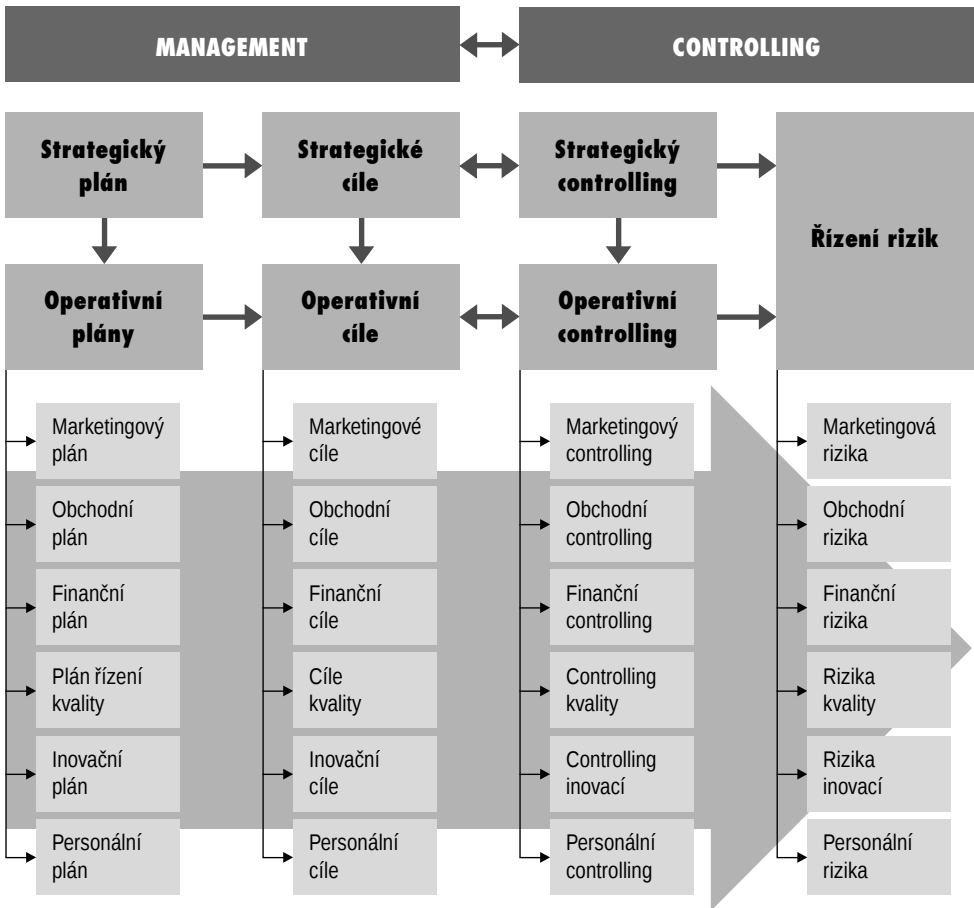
MANAGEMENT

CONTROLLING

Strategický plán

Strategické cíle

Strategický controlling

Řízení rizik

Operativní plány

Operativní cíle

Operativní controlling

Marketingový plán

Obchodní plán

Finanční plán

Plán řízení kvality

Inovační plán

Personální plán

Marketingové cíle

Obchodní cíle

Finanční cíle

Cíle kvality

Inovační cíle

Personální cíle

Marketingový controlling

Obchodní controlling

Finanční controlling

Controlling kvality

Controlling inovací

Personální controlling

Marketingová rizika

Obchodní rizika

Finanční rizika

Rizika kvality

Rizika inovací

Personální rizika